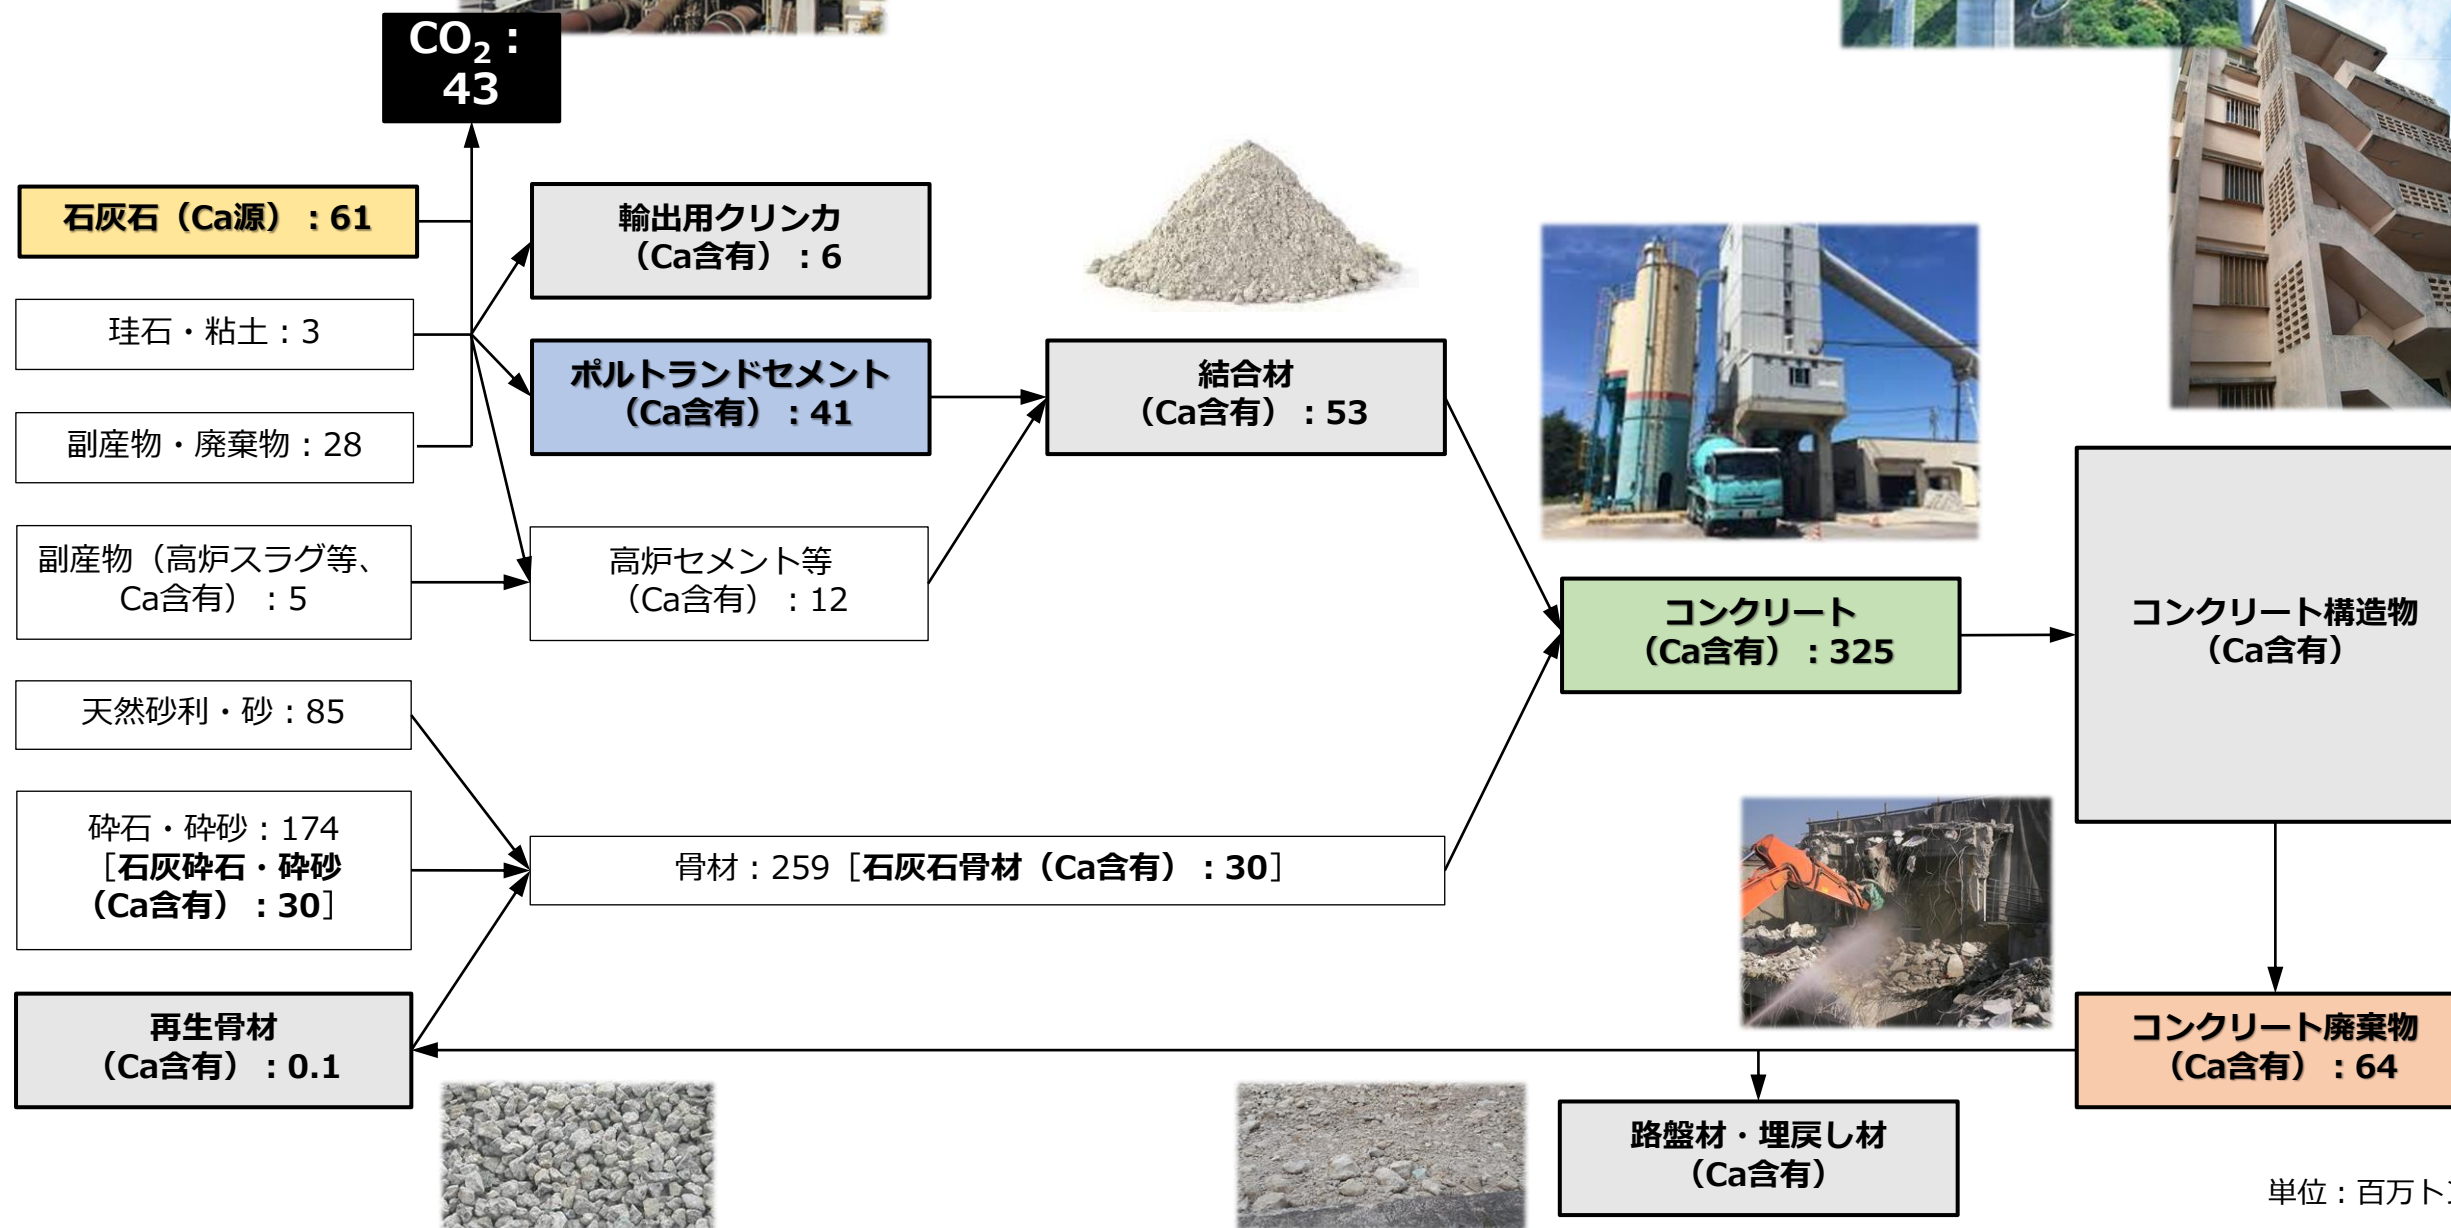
$CO_2$：43

石灰石（Ca源）：61

珪石・粘土：3

副産物・廃棄物：28

副産物（高炉スラグ等、Ca含有）：5

輸出用クリンカ（Ca含有）：6

ポルトランドセメント（Ca含有）：41

高炉セメント等（Ca含有）：12

結合材（Ca含有）：53

コンクリート（Ca含有）：325

コンクリート構造物（Ca含有）

天然砂利・砂：85

砕石・砕砂：174［石灰砕石・砕砂（Ca含有）：30］

骨材：259［石灰石骨材（Ca含有）：30］

再生骨材（Ca含有）：0.1

コンクリート廃棄物（Ca含有）：64

路盤材・埋戻し材（Ca含有）

単位：百万ト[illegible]